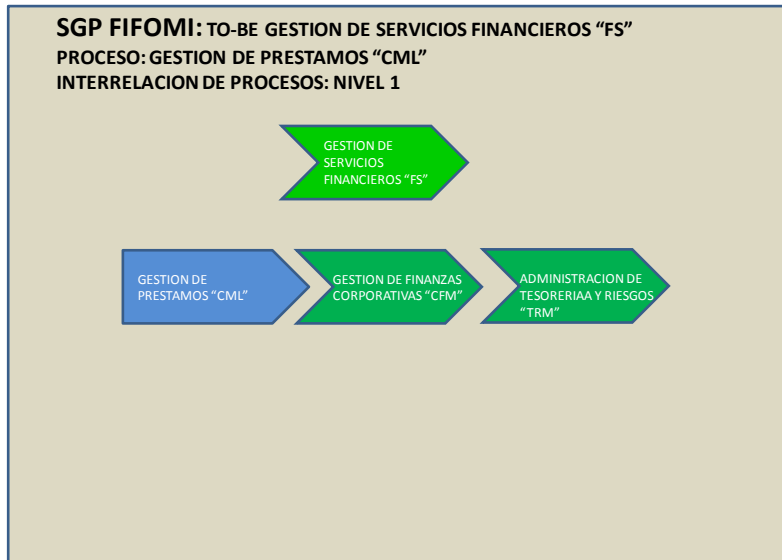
SGP FIFOMI: TO-BE GESTION DE SERVICIOS FINANCIEROS “FS”
PROCESO: GESTION DE PRESTAMOS “CML”
INTERRELACION DE PROCESOS: NIVEL 1

GESTION DE SERVICIOS FINANCIEROS “FS”

GESTION DE PRESTAMOS “CML”

GESTION DE FINANZAS CORPORATIVAS “CFM”

ADMINISTRACION DE TESORERIAA Y RIESGOS “TRM”